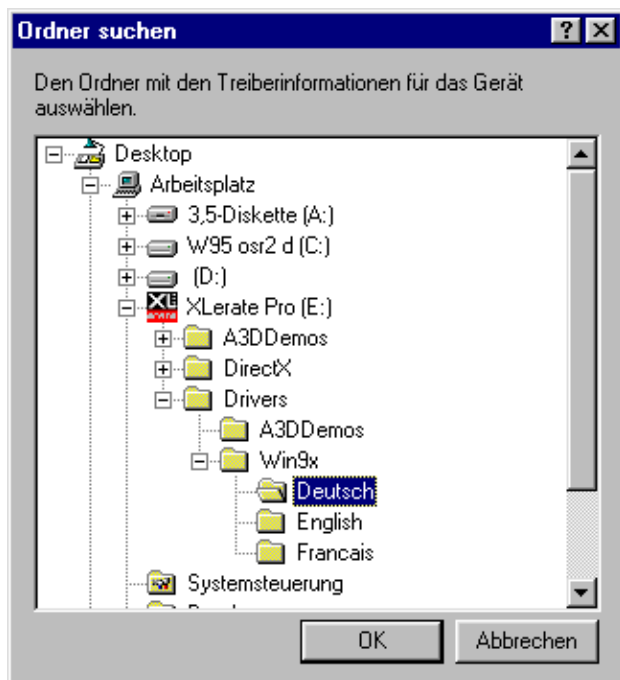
Ordner suchen

?

Den Ordner mit den Treiberinformationen für das Gerät auswählen.

Desktop
Arbeitsplatz
3,5-Diskette (A:)
W95 osr2 d (C:)
(D:)
XLerate Pro (E:)
A3DDemos
DirectX
Drivers
A3DDemos
Win9x
Deutsch
English
Francais
Systemsteuerung
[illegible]

OK
Abbrechen